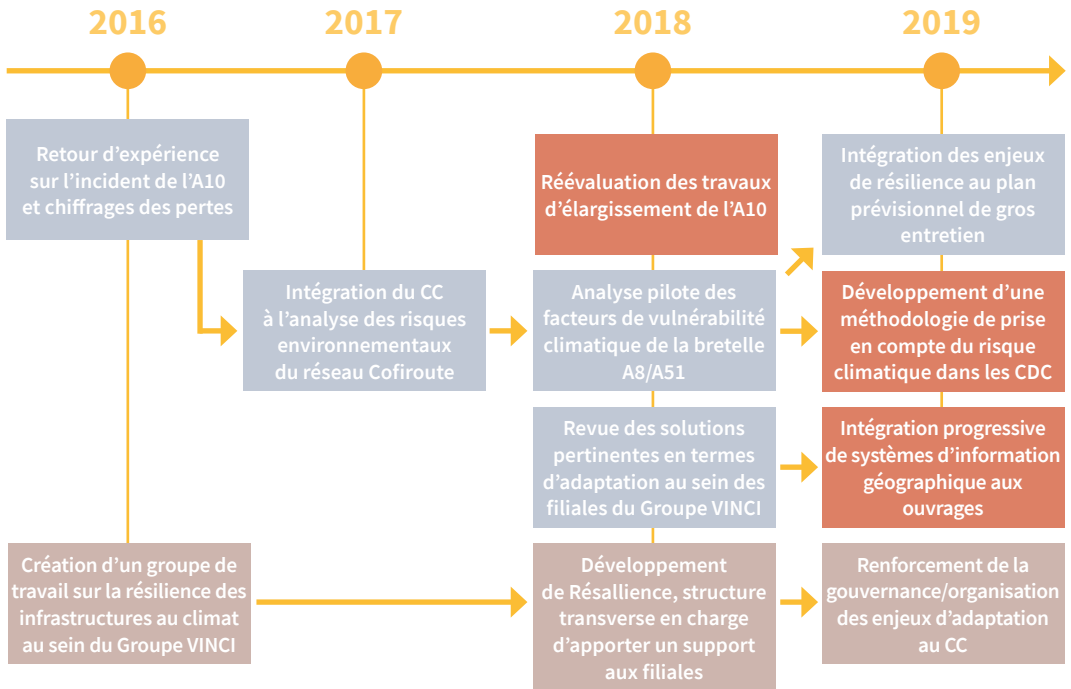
2016

2017

2018

2019

Retour d’expérience sur l’incident de l’A10 et chiffrages des pertes

Intégration du CC à l’analyse des risques environnementaux du réseau Cofiroute

Réévaluation des travaux d’élargissement de l’A10

Analyse pilote des facteurs de vulnérabilité climatique de la bretelle A8/A51

Revue des solutions pertinentes en termes d’adaptation au sein des filiales du Groupe VINCI

Intégration des enjeux de résilience au plan prévisionnel de gros entretien

Développement d’une méthodologie de prise en compte du risque climatique dans les CDC

Intégration progressive de systèmes d’information géographique aux ouvrages

Création d’un groupe de travail sur la résilience des infrastructures au climat au sein du Groupe VINCI

Développement de Résallience, structure transverse en charge d’apporter un support aux filiales

Renforcement de la gouvernance/organisation des enjeux d’adaptation au CC